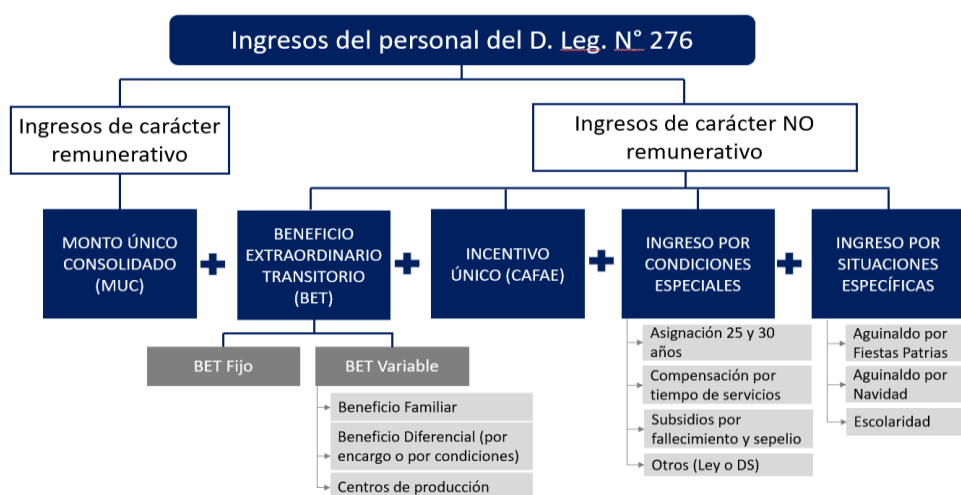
Ingresos del personal del D. Leg. N° 276

Ingresos de carácter remunerativo

Ingresos de carácter NO remunerativo

MONTO ÚNICO CONSOLIDADO (MUC)

+

BENEFICIO EXTRAORDINARIO TRANSITORIO (BET)

+

INCENTIVO ÚNICO (CAFAE)

+

INGRESO POR CONDICIONES ESPECIALES

+

INGRESO POR SITUACIONES ESPECÍFICAS

BET Fijo

BET Variable

Beneficio Familiar

Beneficio Diferencial (por encargo o por condiciones)

Centros de producción

Asignación 25 y 30 años

Compensación por tiempo de servicios

Subsidios por fallecimiento y sepelio

Otros (Ley o DS)

Aguinaldo por Fiestas Patrias

Aguinaldo por Navidad

Escolaridad